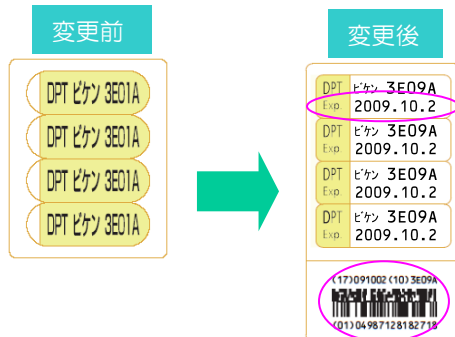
変更前

DPT ビケン 3E01A
DPT ビケン 3E01A
DPT ビケン 3E01A
DPT ビケン 3E01A

変更後

DPT Exp. ビケン 3E09A 2009.10.2
DPT Exp. ビケン 3E09A 2009.10.2
DPT Exp. ビケン 3E09A 2009.10.2
DPT Exp. ビケン 3E09A 2009.10.2

(17)091002 (10) 3E09A
(01)04987128182718